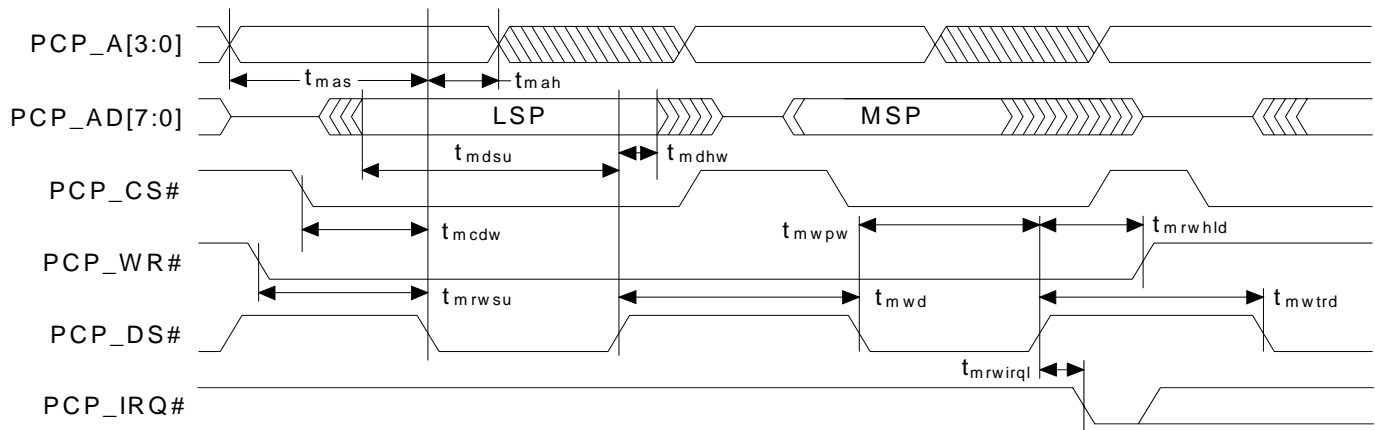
PCP_A[3:0]

$t_{mas}$

$t_{mah}$

PCP_AD[7:0]

LSP

MSP

$t_{mdsu}$

$t_{mdhw}$

PCP_CS#

$t_{mcdw}$

$t_{mwpw}$

$t_{mrwhld}$

PCP_WR#

$t_{mrwsu}$

$t_{mwd}$

$t_{mwtrd}$

PCP_DS#

$t_{mrwirql}$

PCP_IRQ#